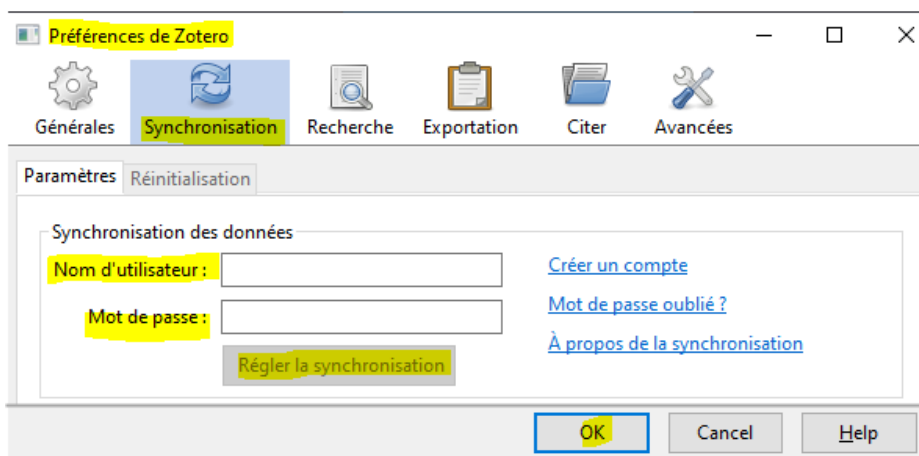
Préférences de Zotero

Générales
Synchronisation
Recherche
Exportation
Citer
Avancées

Paramètres
Réinitialisation

Synchronisation des données
Nom d'utilisateur :
Mot de passe :
Régler la synchronisation
Créer un compte
Mot de passe oublié ?
À propos de la synchronisation

OK
Cancel
Help